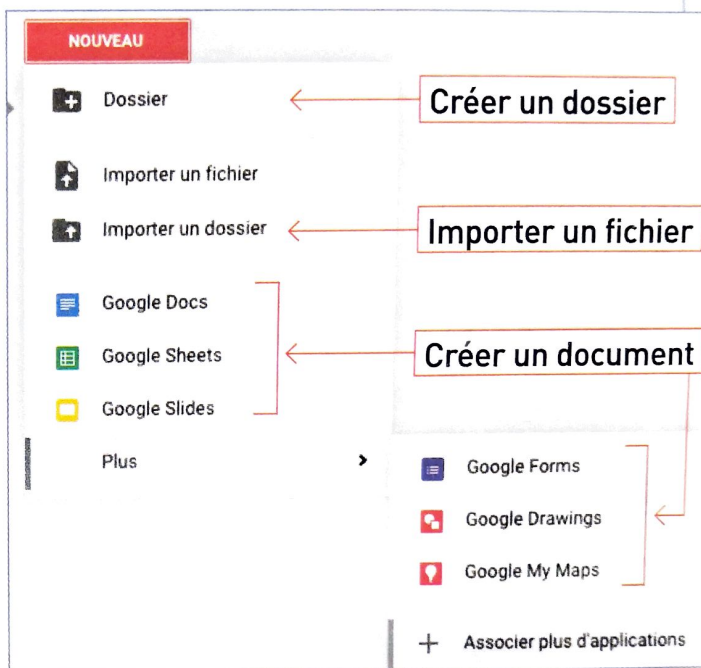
NOUVEAU

Dossier

Créer un dossier

Importer un fichier

Importer un dossier

Importer un fichier

Google Docs

Google Sheets

Créer un document

Google Slides

Plus

Google Forms

Google Drawings

Google My Maps

Associer plus d'applications